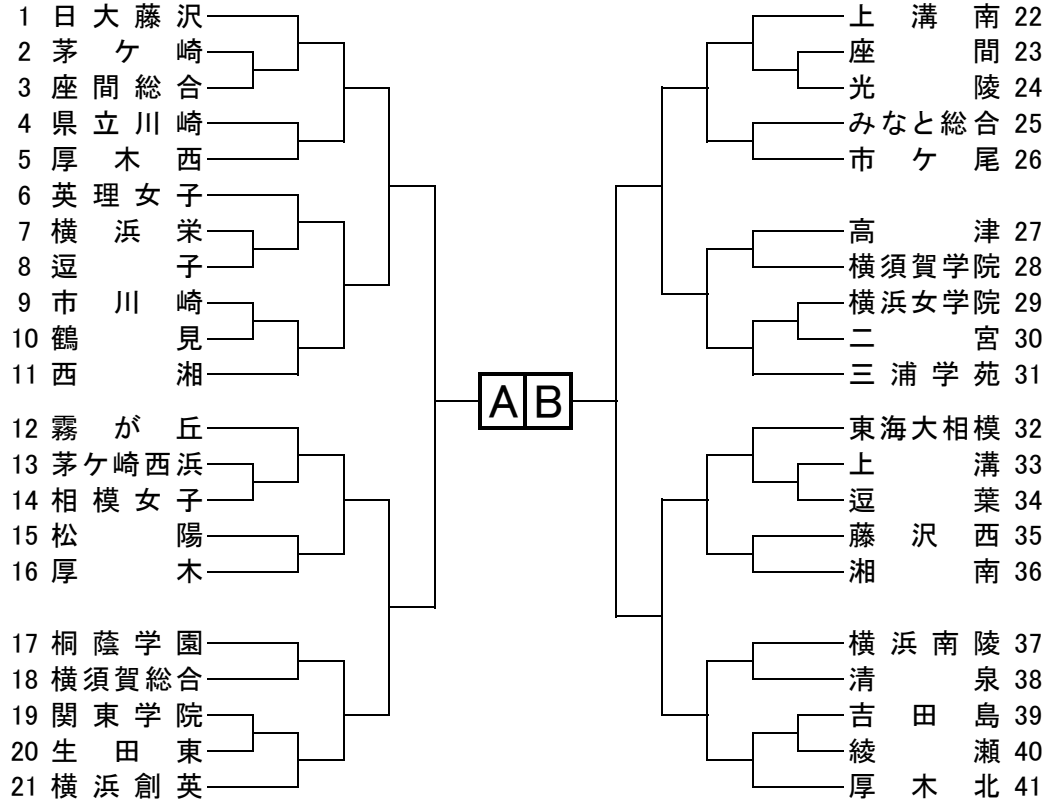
1 日大藤沢
2 茅ケ崎
3 座間総合
4 県立川崎
5 厚木西
6 英理女子
7 横浜栄
8 逗子
9 市川崎
10 鶴見
11 西湘

12 霧が丘
13 茅ケ崎西浜
14 相模女子
15 松陽
16 厚木

17 桐蔭学園
18 横須賀総合
19 関東学院
20 生田東
21 横浜創英

A B

上溝南 22
座間 23
光陵 24
みなと総合 25
市ケ尾 26

高津 27
横須賀学院 28
横浜女学院 29
二宮 30
三浦学苑 31

東海大相模 32
上溝 33
逗葉 34
藤沢西 35
湘南 36

横浜南陵 37
清泉 38
吉田島 39
綾瀬 40
厚木北 41